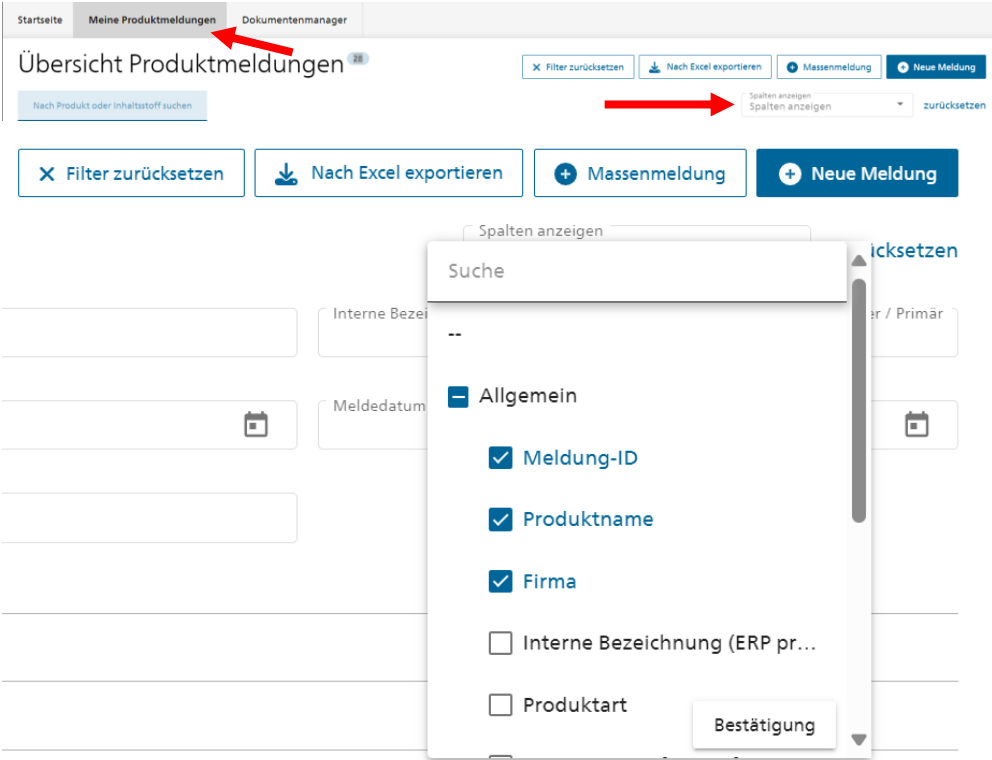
Startseite | Meine Produktmeldungen | Dokumentenmanager

Übersicht Produktmeldungen 28

Filter zurücksetzen | Nach Excel exportieren | Massenmeldung | Neue Meldung

Nach Produkt oder Inhaltsstoff suchen

Spalten anzeigen
Spalten anzeigen
zurücksetzen

Filter zurücksetzen | Nach Excel exportieren | Massenmeldung | Neue Meldung

Spalten anzeigen
ücksetzen

Interne Bezei
er / Primär
Meldedatum

Suche

--

Allgemein

Meldung-ID

Produktname

Firma

Interne Bezeichnung (ERP pr…

Produktart

Bestätigung